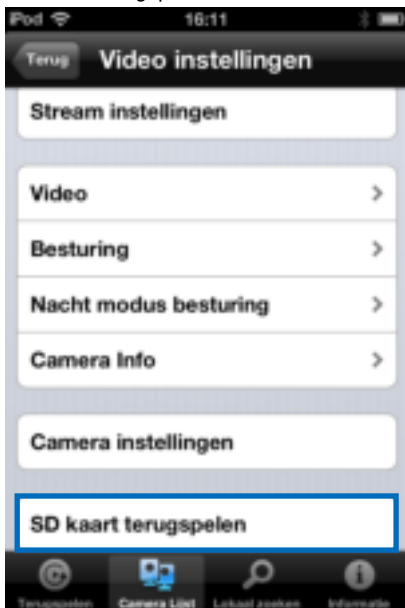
iPod 16:11

Terug Video instellingen

Stream instellingen

Video

Besturing

Nacht modus besturing

Camera Info

Camera instellingen

SD kaart terugspelen

Terugspelen Camera List Lokaal zoeken Informatie